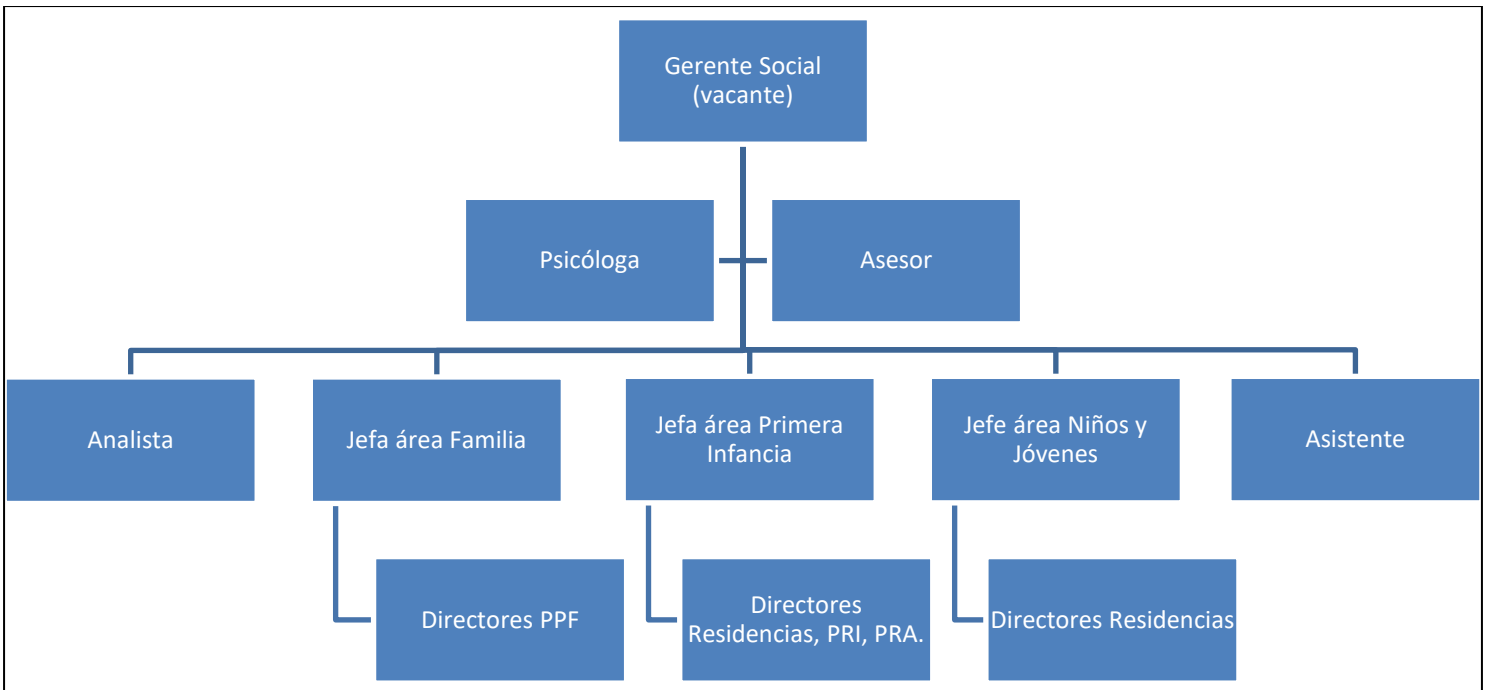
Gerente Social (vacante)

Psicóloga

Asesor

Analista

Jefa área Familia

Jefa área Primera Infancia

Jefe área Niños y Jóvenes

Asistente

Directores PPF

Directores Residencias, PRI, PRA.

Directores Residencias